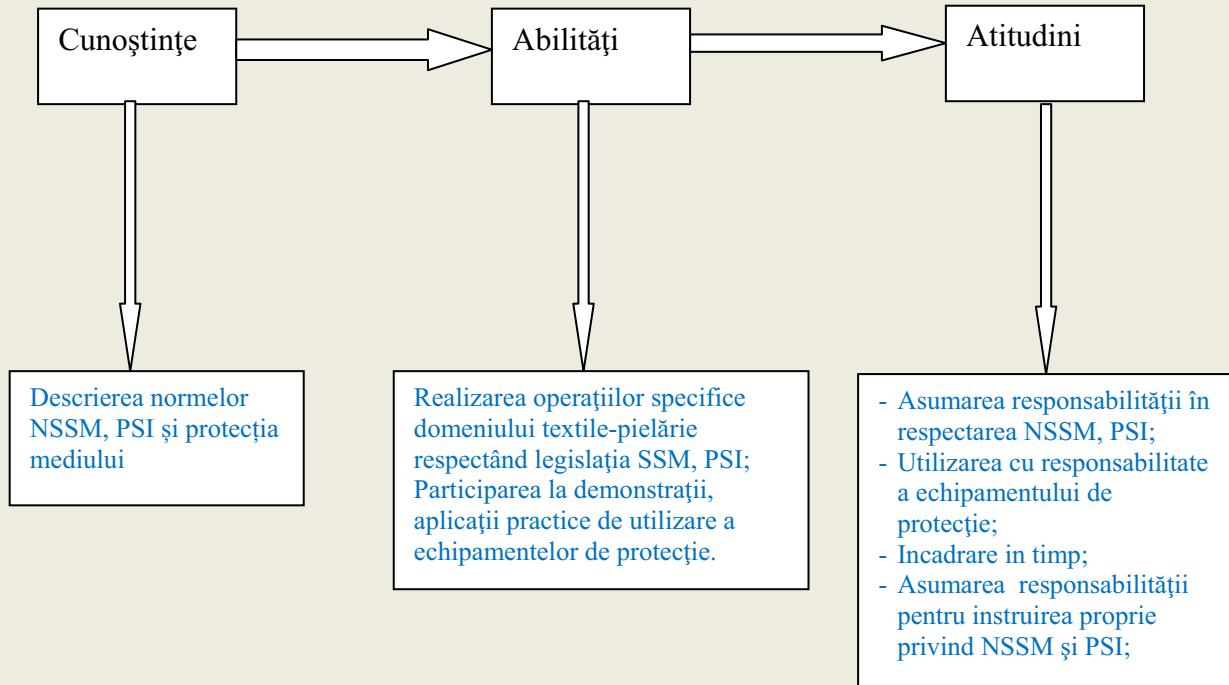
Cunoştinţe

Abilităţi

Atitudini

Descrierea normelor NSSM, PSI şi protecția mediului

Realizarea operaţiilor specifice domeniului textile-pielărie respectând legislaţia SSM, PSI; Participarea la demonstraţii, aplicaţii practice de utilizare a echipamentelor de protecţie.

- Asumarea responsabilității în respectarea NSSM, PSI;
- Utilizarea cu responsabilitate a echipamentului de protecţie;
- Incadrare in timp;
- Asumarea responsabilităţii pentru instruirea proprie privind NSSM şi PSI;